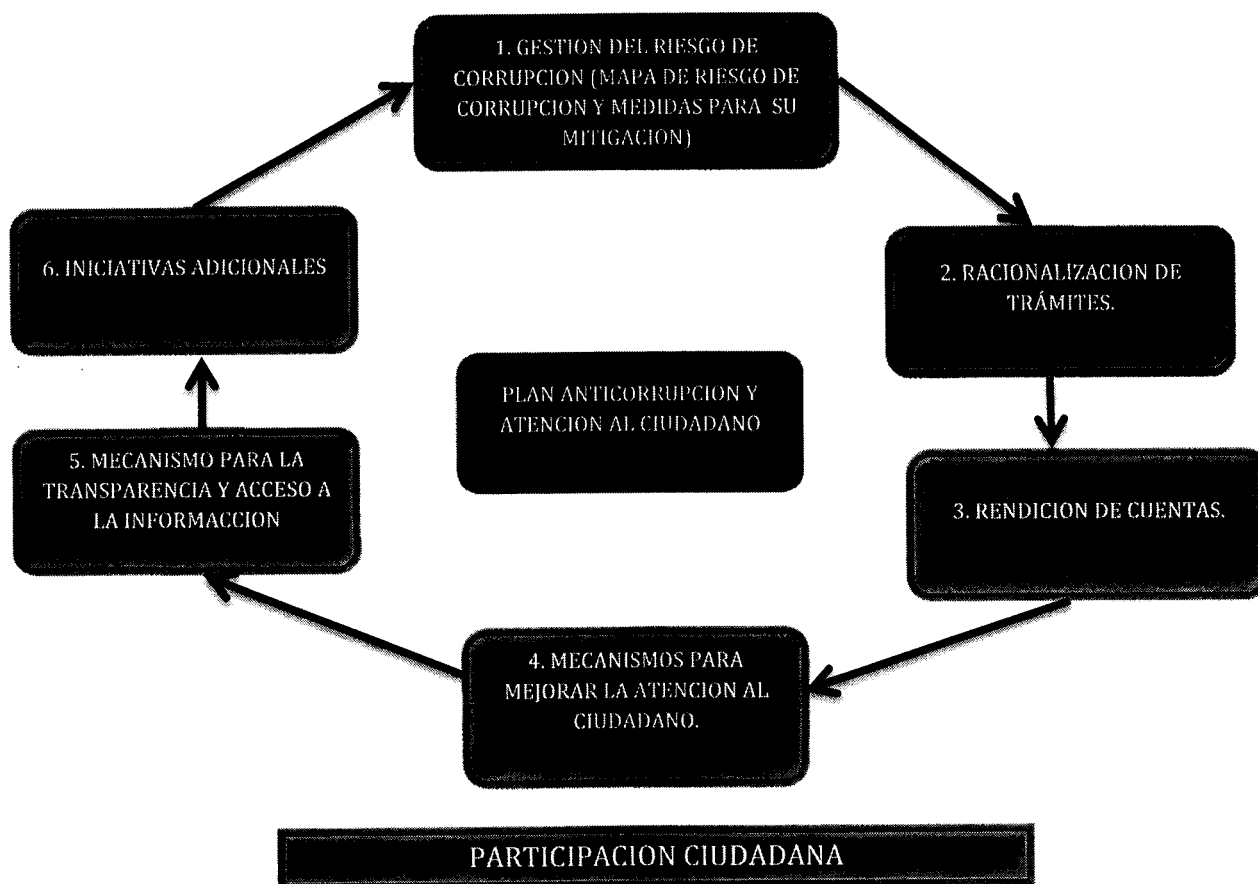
1. GESTION DEL RIESGO DE CORRUPCION (MAPA DE RIESGO DE CORRUPCION Y MEDIDAS PARA SU MITIGACION)

2. RACIONALIZACION DE TRÁMITES.

3. RENDICION DE CUENTAS.

4. MECANISMOS PARA MEJORAR LA ATENCION AL CIUDADANO.

5. MECANISMO PARA LA TRANSPARENCIA Y ACCESO A LA INFORMACCION

6. INICIATIVAS ADICIONALES

PLAN ANTICORRUPCION Y ATENCION AL CIUDADANO

PARTICIPACION CIUDADANA